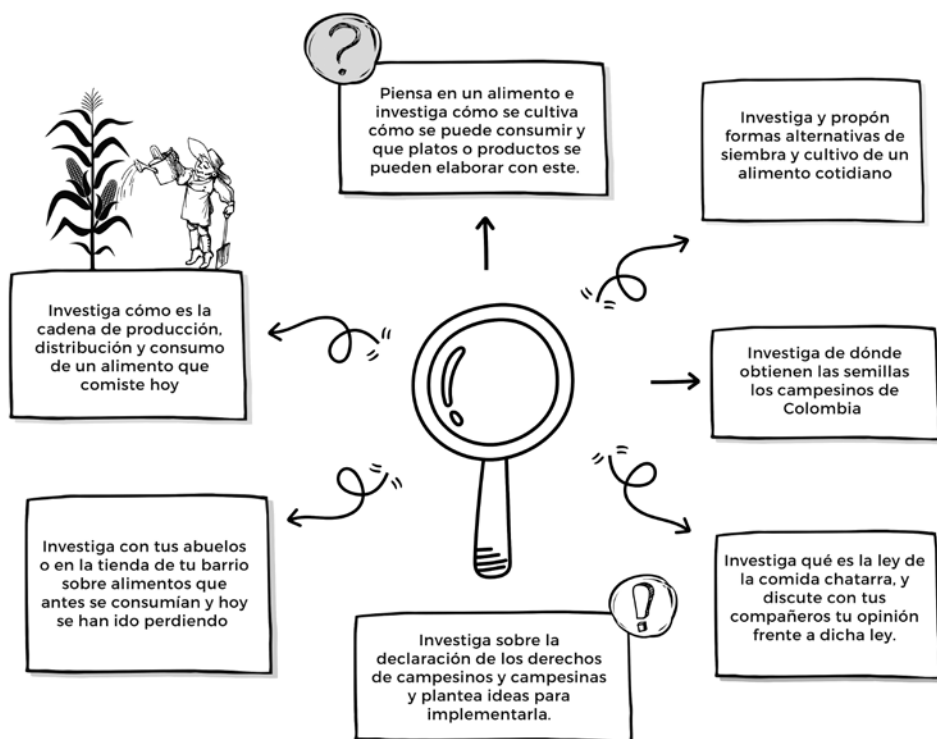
?

Piensa en un alimento e investiga cómo se cultiva cómo se puede consumir y que platos o productos se pueden elaborar con este.

Investiga y propón formas alternativas de siembra y cultivo de un alimento cotidiano

Investiga cómo es la cadena de producción, distribución y consumo de un alimento que comiste hoy

Investiga de dónde obtienen las semillas los campesinos de Colombia

Investiga con tus abuelos o en la tienda de tu barrio sobre alimentos que antes se consumían y hoy se han ido perdiendo

Investiga qué es la ley de la comida chatarra, y discute con tus compañeros tu opinión frente a dicha ley.

!

Investiga sobre la declaración de los derechos de campesinos y campesinas y plantea ideas para implementarla.